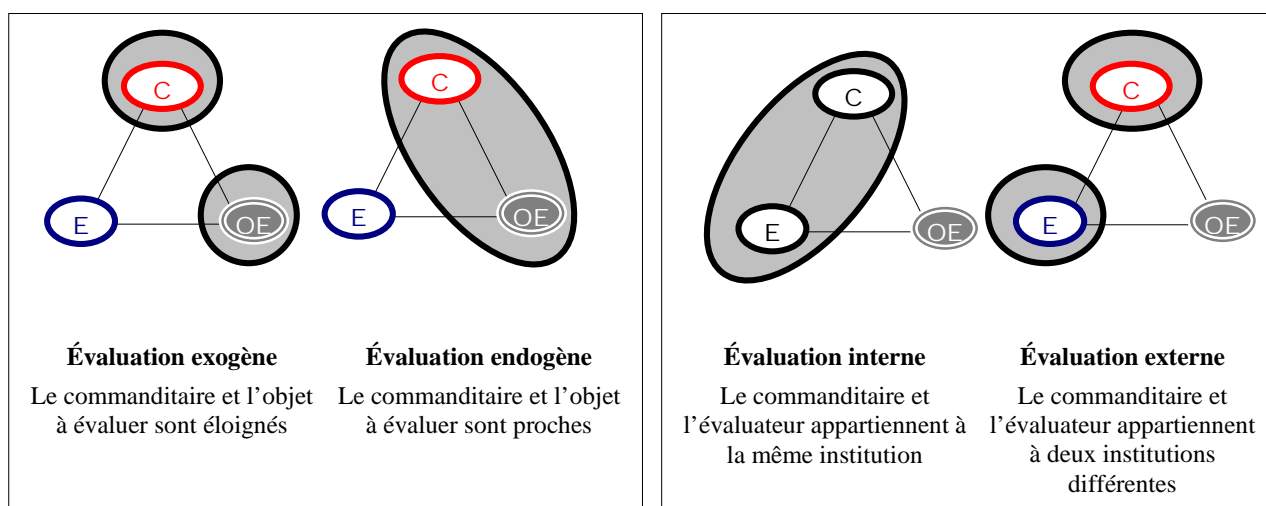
C

E

OE

C

E

OE

**Évaluation exogène**

Le commanditaire et l'objet à évaluer sont éloignés

**Évaluation endogène**

Le commanditaire et l'objet à évaluer sont proches

C

E

OE

C

E

OE

**Évaluation interne**

Le commanditaire et l'évaluateur appartiennent à la même institution

**Évaluation externe**

Le commanditaire et l'évaluateur appartiennent à deux institutions différentes